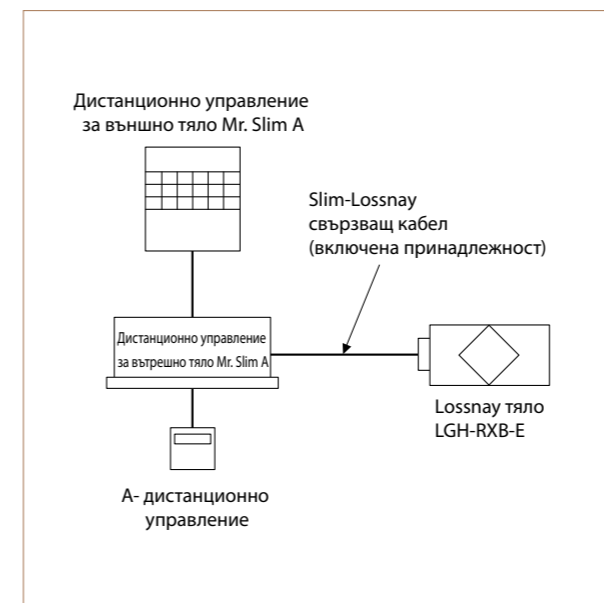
Дистанционно управление за външно тяло Mr. Slim A

Slim-Lossnay свързващ кабел (включена принадлежност)

Дистанционно управление за вътрешно тяло Mr. Slim A

Lossnay тяло LGH-RXB-E

A- дистанционно управление